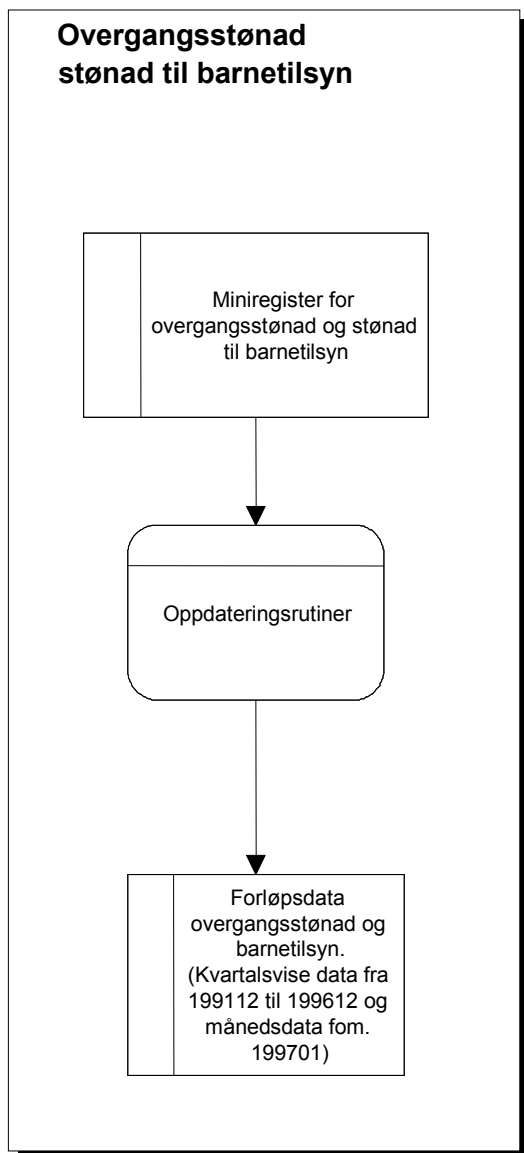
Overgangsstønad stønad til barnetilsyn

Miniregister for overgangsstønad og stønad til barnetilsyn

Oppdateringsrutiner

Forløpsdata overgangsstønad og barnetilsyn. (Kvartalsvise data fra 199112 til 199612 og månedsdata fom. 199701)